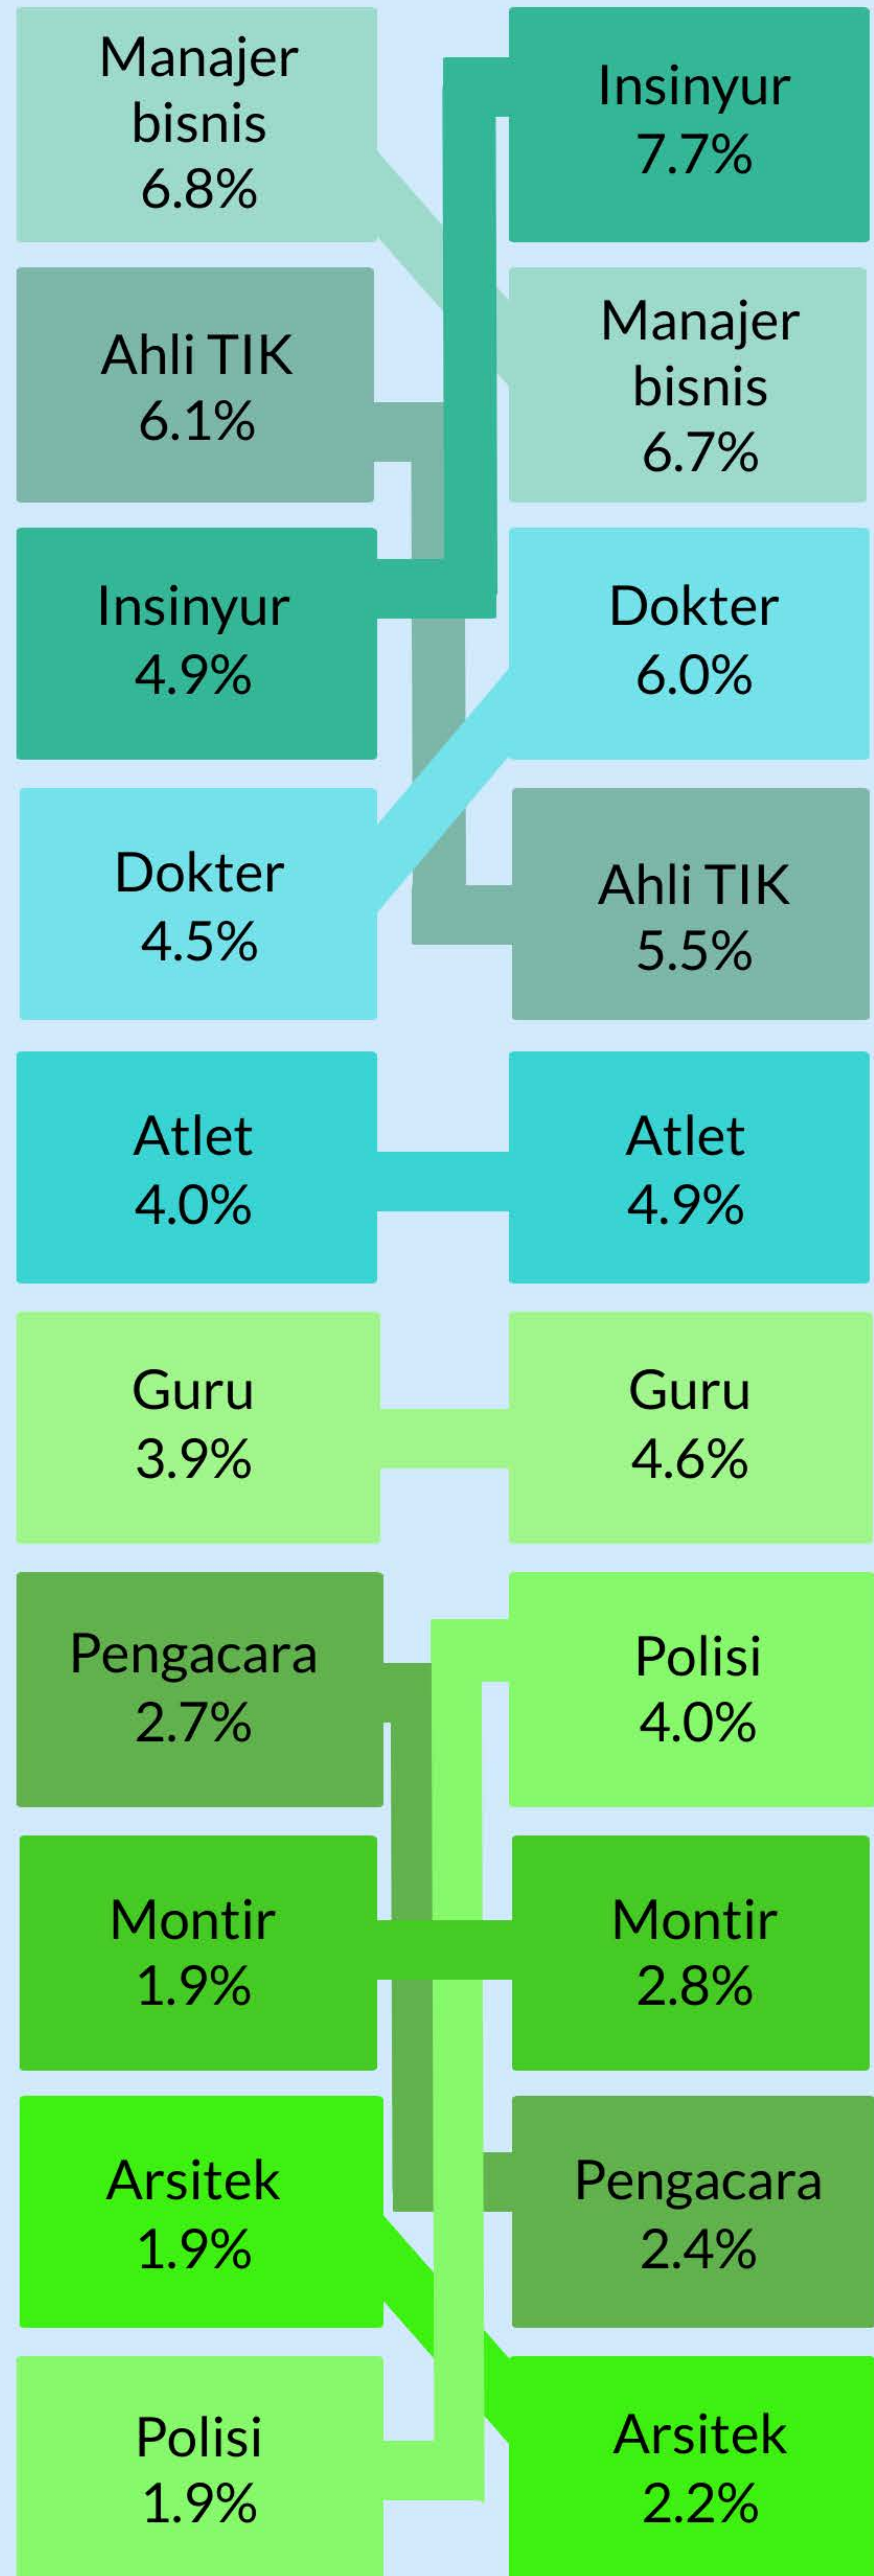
Manajer bisnis 6.8%

Insinyur 7.7%

Ahli TIK 6.1%

Manajer bisnis 6.7%

Insinyur 4.9%

Dokter 6.0%

Dokter 4.5%

Ahli TIK 5.5%

Atlet 4.0%

Atlet 4.9%

Guru 3.9%

Guru 4.6%

Pengacara 2.7%

Polisi 4.0%

Montir 1.9%

Montir 2.8%

Arsitek 1.9%

Pengacara 2.4%

Polisi 1.9%

Arsitek 2.2%